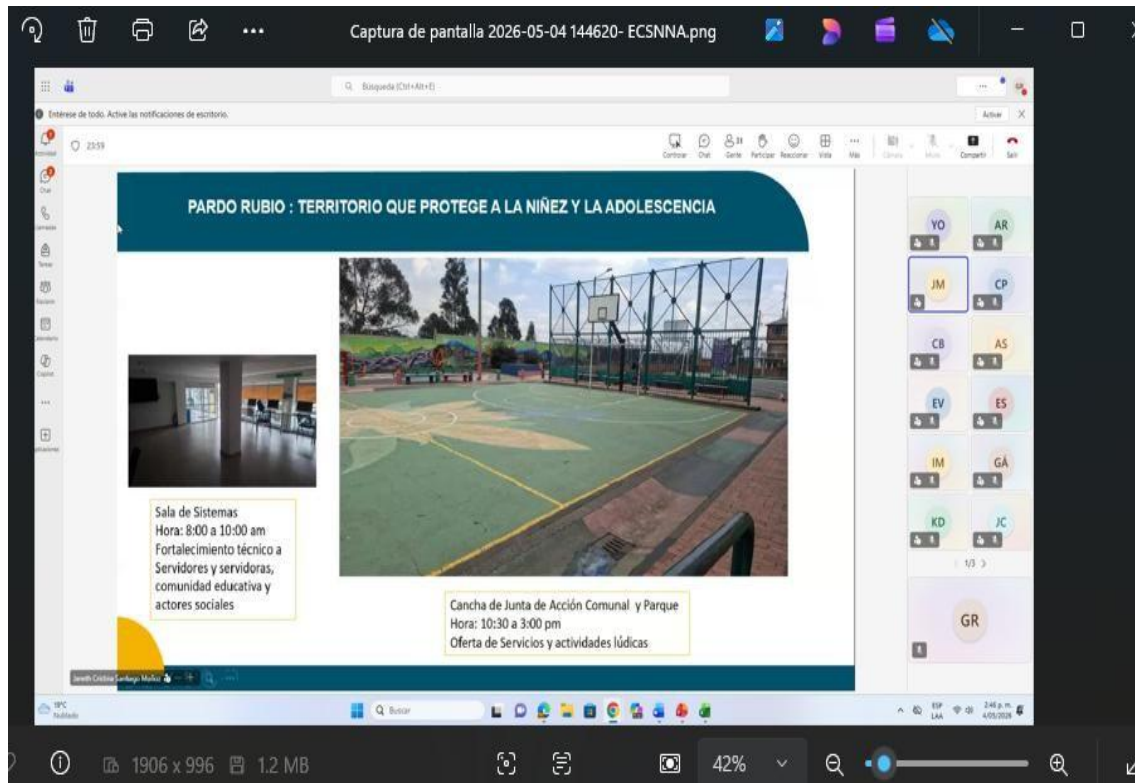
Captura de pantalla 2026-05-04 144620- ECSNNA.png

Búsqueda (Ctrl+Alt+E)

Entérese de todo. Active las notificaciones de escritorio.

Activar

23:59

Controlar Chat Gente Participar Reaccionar Vista Más Cámara Micro Compartir Salir

PARDO RUBIO : TERRITORIO QUE PROTEGE A LA NIÑEZ Y LA ADOLESCENCIA

Sala de Sistemas
Hora: 8:00 a 10:00 am
Fortalecimiento técnico a Servidores y servidoras, comunidad educativa y actores sociales

Cancha de Junta de Acción Comunal y Parque
Hora: 10:30 a 3:00 pm
Oferta de Servicios y actividades lúdicas

YO AR JM CP CB AS EV ES IM GÁ KD JC
1/3
GR

Jeneth Cristina Santiago Muñoz

19°C Nublado

Buscar

ESP LAA 2:46 p. m. 4/05/2026

1906 x 996 1.2 MB 42%